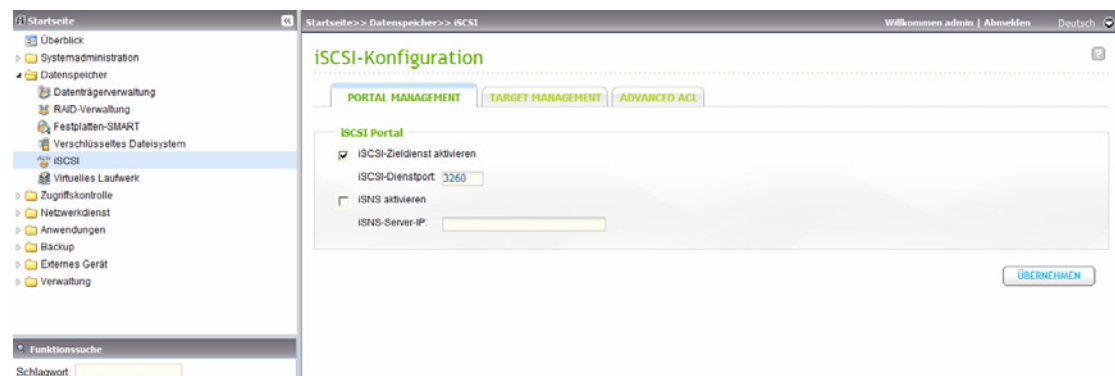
Startseite

Überblick
Systemadministration
Datenspeicher
Datenträgerverwaltung
RAID-Verwaltung
Festplatten-SMART
Verschlüsseltes Dateisystem
iSCSI
Virtuelles Laufwerk
Zugriffskontrolle
Netzwerkdienst
Anwendungen
Backup
Externes Gerät
Verwaltung

Funktionssuche
Schlagwort:

Startseite>> Datenspeicher>> iSCSI

Willkommen admin | Abmelden

Deutsch

iSCSI-Konfiguration

PORTAL MANAGEMENT

TARGET MANAGEMENT

ADVANCED ACL

iSCSI Portal

iSCSI-Zieldienst aktivieren

iSCSI-Dienstport: 3260

iSNS aktivieren

iSNS-Server-IP:

ÜBERNEHMEN